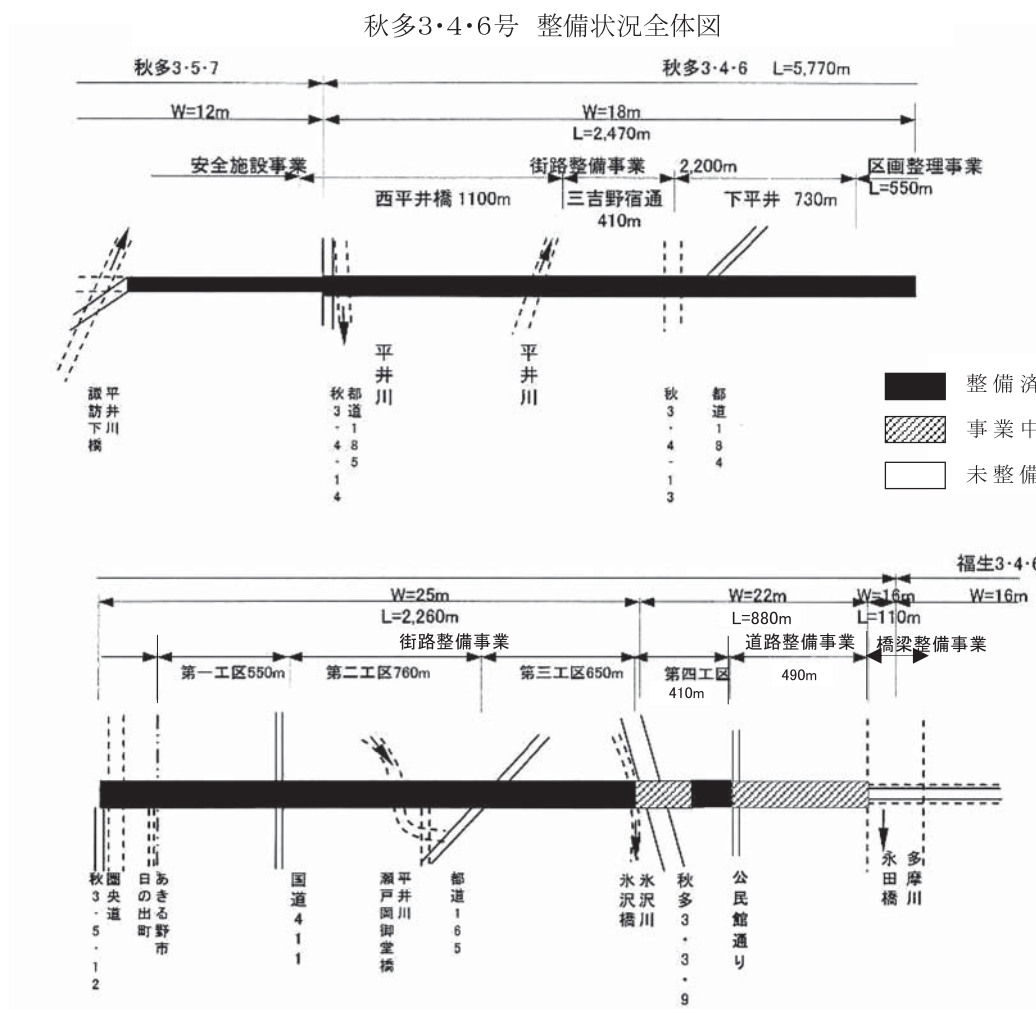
秋多3･4･6号 整備状況全体図

秋多3･5･7

秋多3･4･6 L=5,770m

W=12m

W=18m
L=2,470m

安全施設事業

街路整備事業

2,200m

区画整理事業
L=550m

西平井橋 1100m

三吉野宿通
410m

下平井 730m

諏訪下橋

平井川

秋3･4･14

都道185

平井川

平井川

秋3･4･13

都道184

整備済

事業中

未整備

福生3･4･6

W=25m
L=2,260m

W=22m
L=880m

W=16m
L=110m

W=16m

街路整備事業

道路整備事業

橋梁整備事業

第一工区550m

第二工区760m

第三工区650m

第四工区
410m

490m

秋3･5･12

圏央道

日の出町

あきる野市

国道411

瀬戸岡御堂橋

平井川

都道165

氷沢橋

氷沢川

秋多3･3･9

公民館通り

永田橋

多摩川